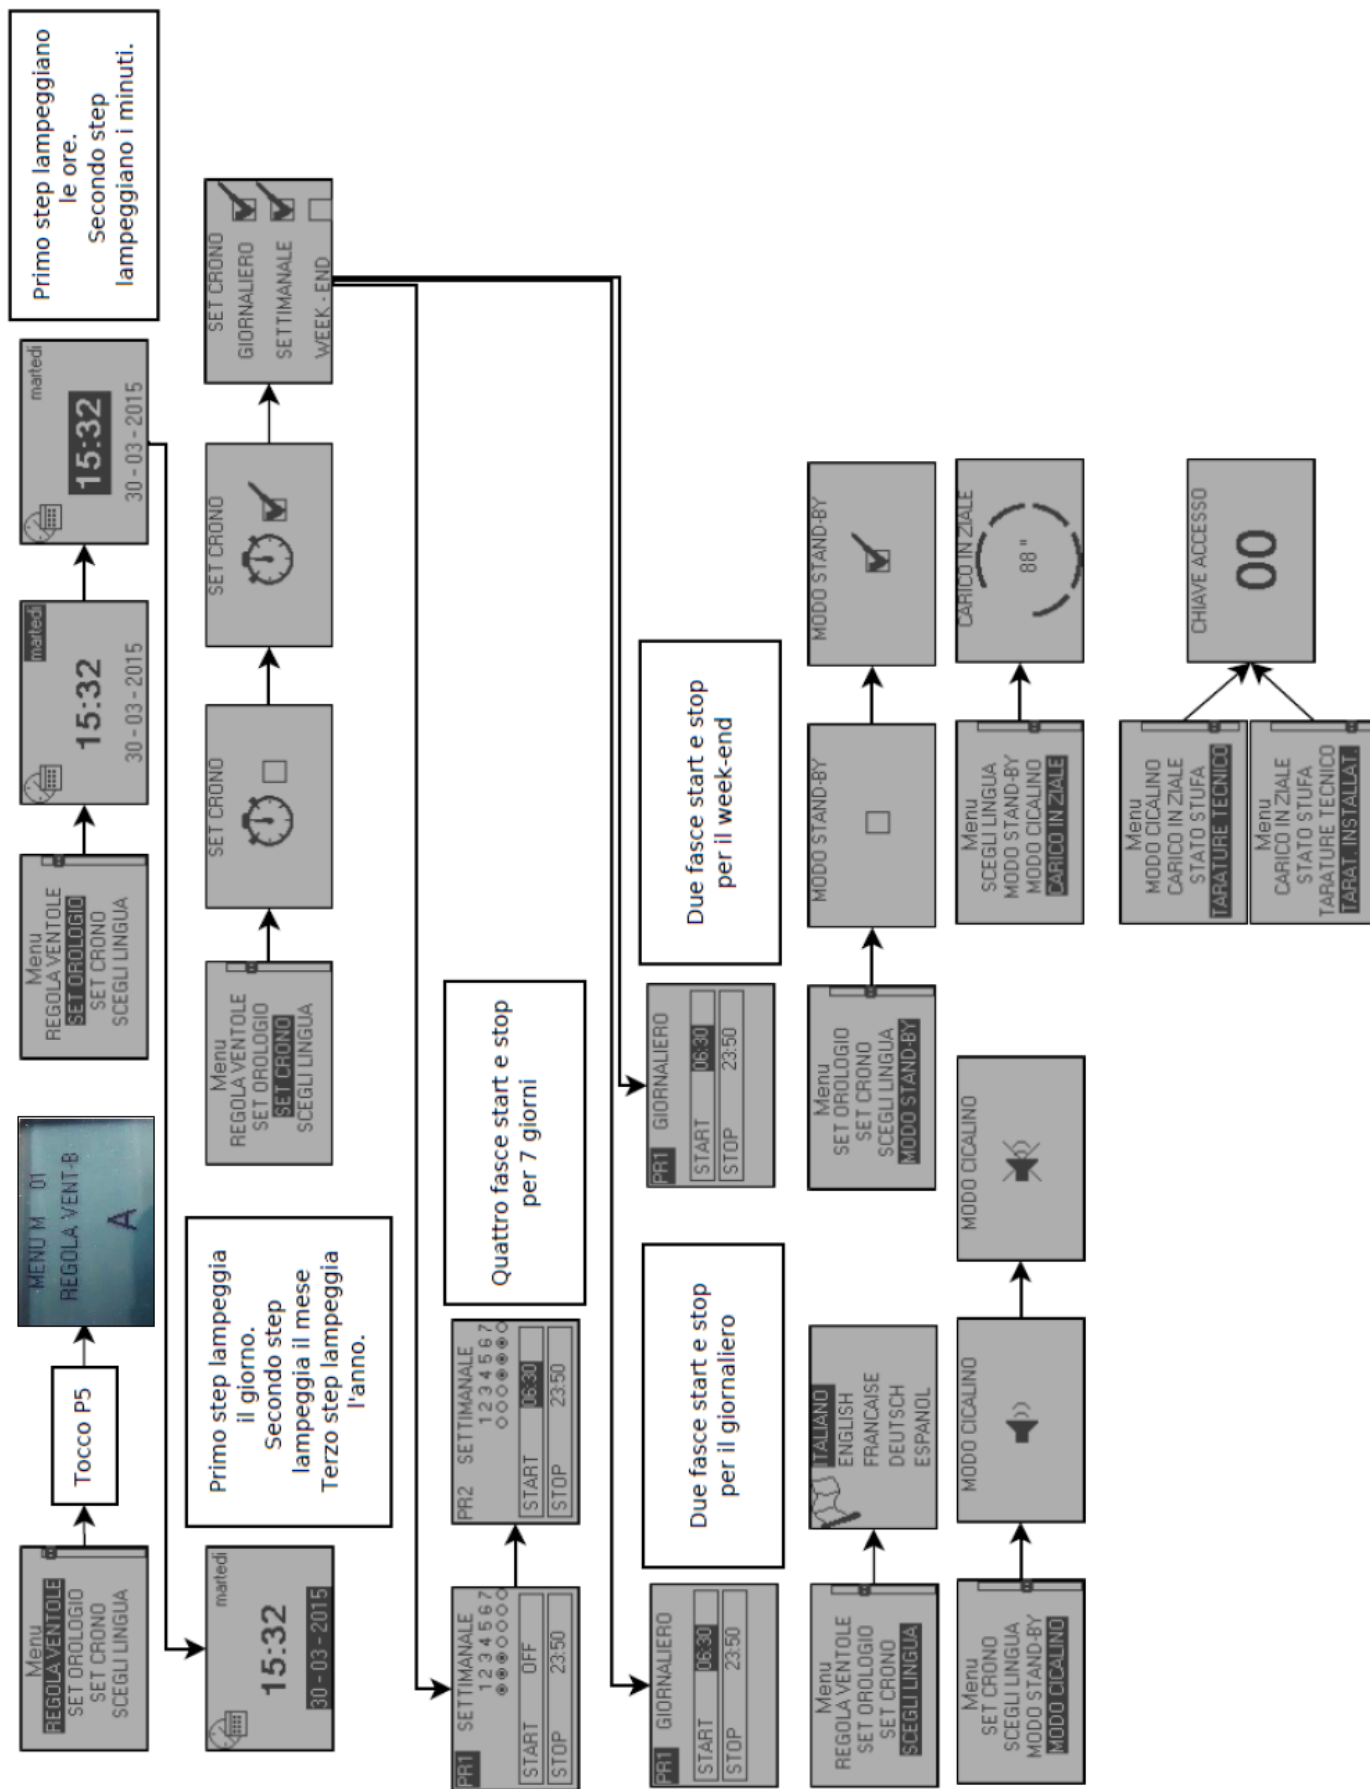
Menu
REGOLA VENTOLE
SET OROLOGIO
SET CRONO
SCEGLI LINGUA

Tocco P5

MENU M 01
REGOLA VENT-B
A

Menu
REGOLA VENTOLE
SET OROLOGIO
SET CRONO
SCEGLI LINGUA

martedì
15:32
30 - 03 - 2015

martedì
15:32
30 - 03 - 2015

Primo step lampeggiano le ore.
Secondo step lampeggiano i minuti.

martedì
15:32
30 - 03 - 2015

Primo step lampeggia il giorno.
Secondo step lampeggia il mese
Terzo step lampeggia l'anno.

Menu
REGOLA VENTOLE
SET OROLOGIO
SET CRONO
SCEGLI LINGUA

SET CRONO

SET CRONO

SET CRONO
GIORNALIERO
SETTIMANALE
WEEK - END

PR1 SETTIMANALE
1 2 3 4 5 6 7
START OFF
STOP 23:50

PR2 SETTIMANALE
1 2 3 4 5 6 7
START 06:30
STOP 23:50

Quattro fasce start e stop per 7 giorni

PR1 GIORNALIERO
START 06:30
STOP 23:50

Due fasce start e stop per il giornaliero

PR1 GIORNALIERO
START 06:30
STOP 23:50

Due fasce start e stop per il week-end

Menu
REGOLA VENTOLE
SET OROLOGIO
SET CRONO
SCEGLI LINGUA

ITALIANO
ENGLISH
FRANCAISE
DEUTSCH
ESPANOL

Menu
SET OROLOGIO
SET CRONO
SCEGLI LINGUA
MODO STAND-BY

MODO STAND-BY

MODO STAND-BY

Menu
SET CRONO
SCEGLI LINGUA
MODO STAND-BY
MODO CICALINO

MODO CICALINO

MODO CICALINO

Menu
SCEGLI LINGUA
MODO STAND-BY
MODO CICALINO
CARICO IN ZIALE

CARICO IN ZIALE
88 "

Menu
MODO CICALINO
CARICO IN ZIALE
STATO STUFA
TARATURE TECNICO

Menu
CARICO IN ZIALE
STATO STUFA
TARATURE TECNICO
TARAT. INSTALLAT.

CHIAVE ACCESSO
00